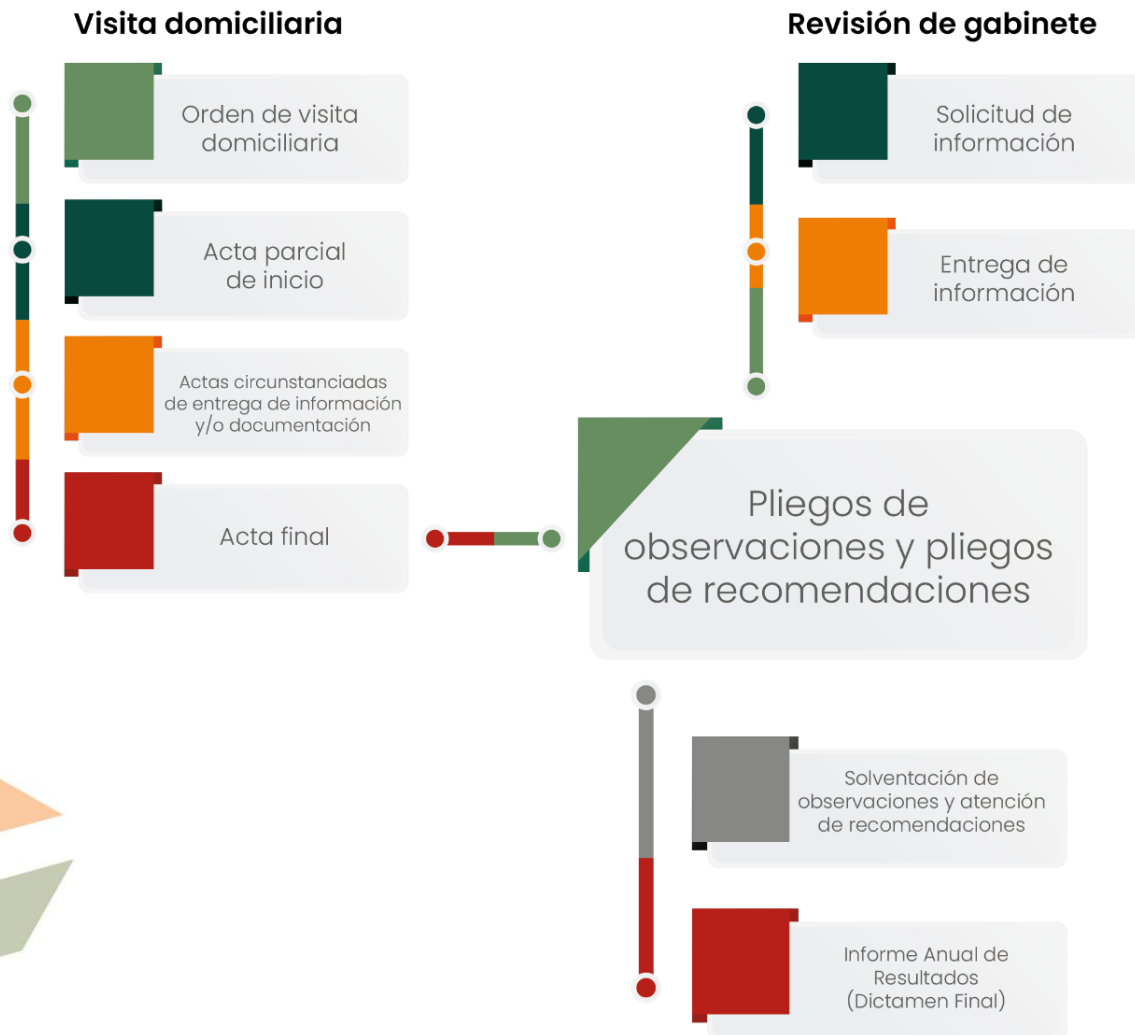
Visita domiciliaria

Orden de visita domiciliaria

Acta parcial de inicio

Actas circunstanciadas de entrega de información y/o documentación

Acta final

Revisión de gabinete

Solicitud de información

Entrega de información

Pliegos de observaciones y pliegos de recomendaciones

Solventación de observaciones y atención de recomendaciones

Informe Anual de Resultados (Dictamen Final)